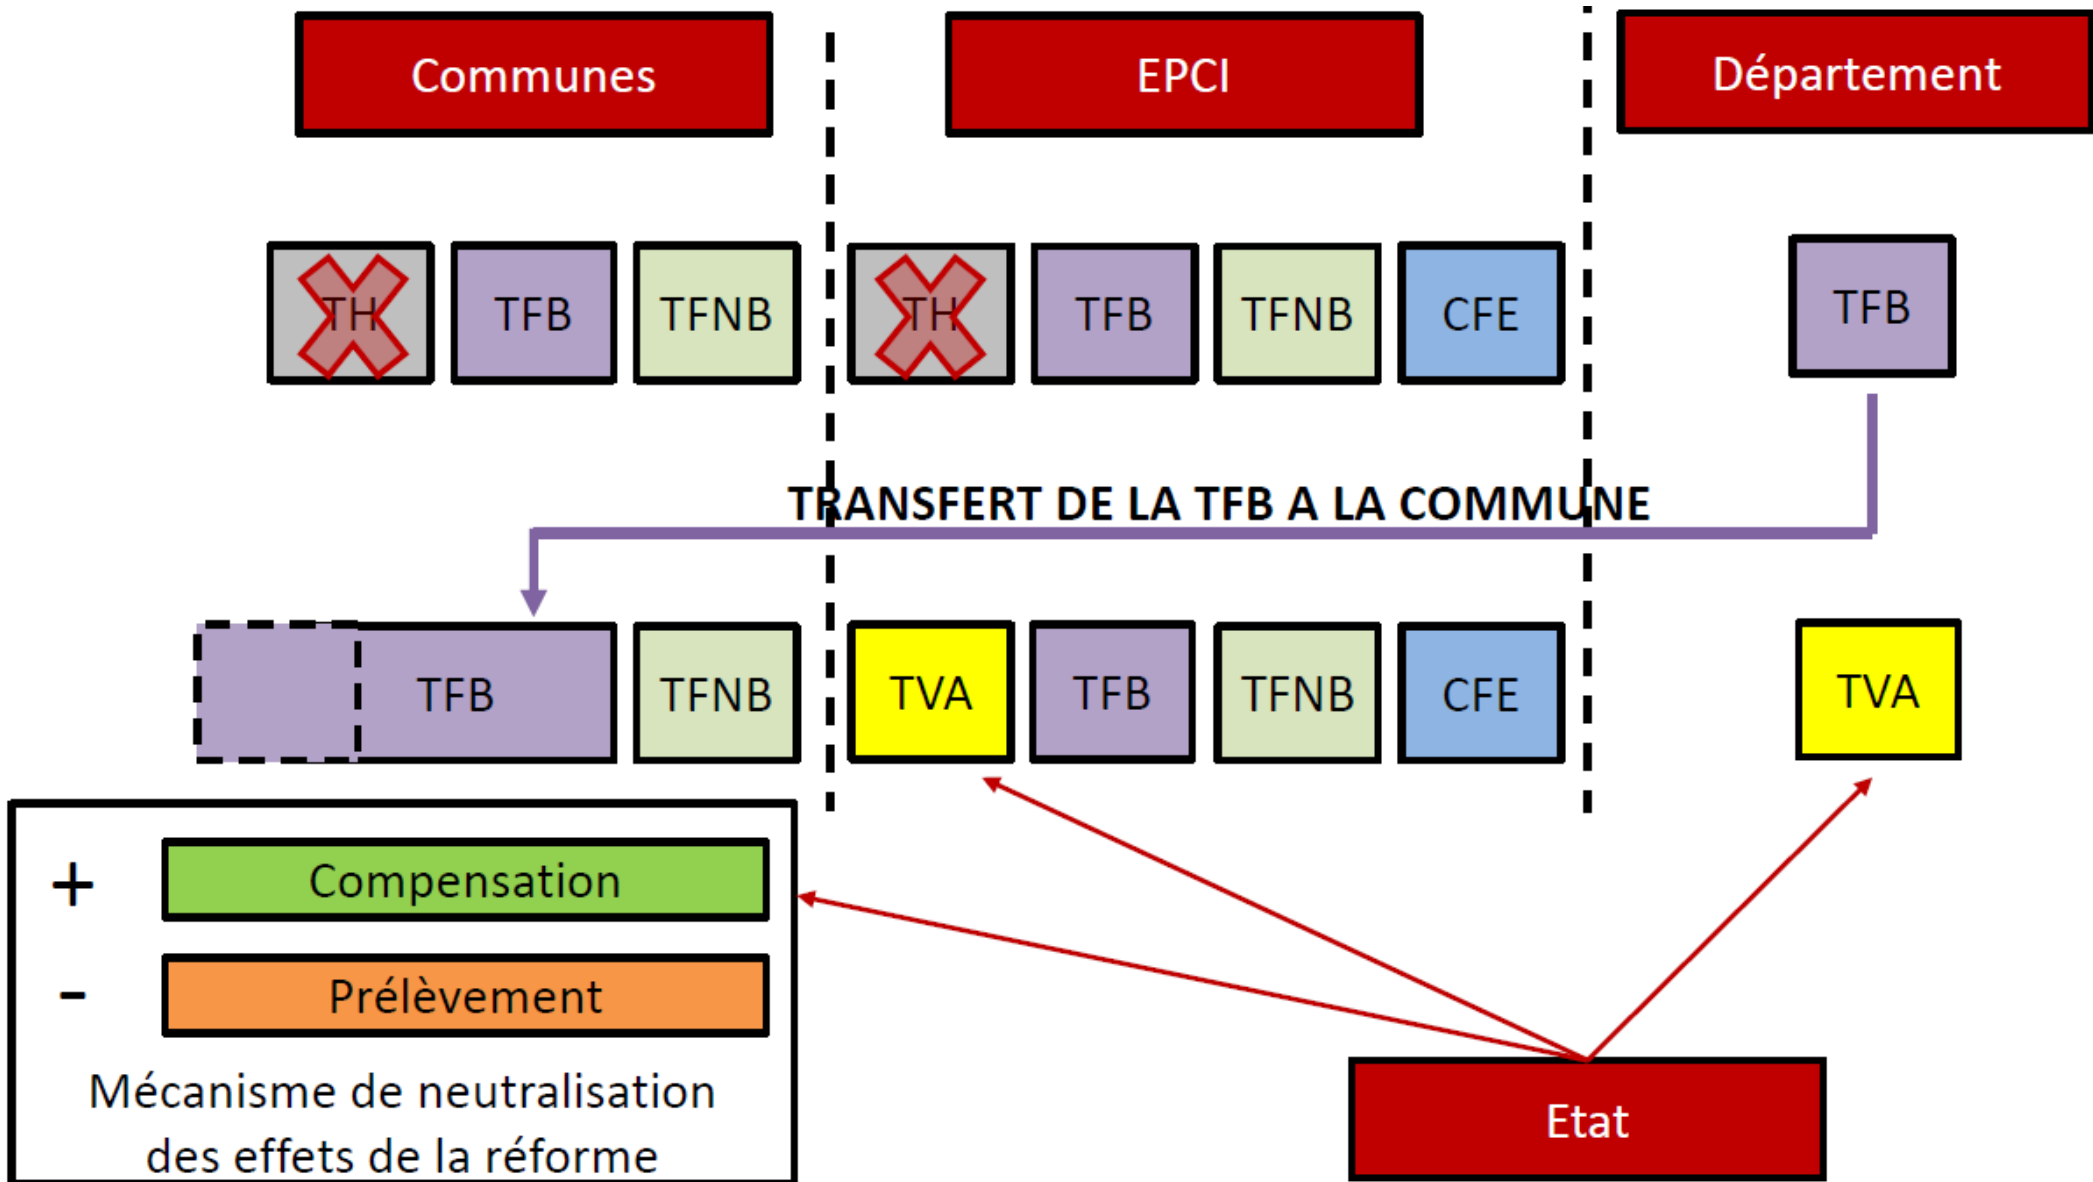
Communes

EPCI

Département

TH

TFB

TFNB

TH

TFB

TFNB

CFE

TFB

TRANSFERT DE LA TFB A LA COMMUNE

TFB

TFNB

TVA

TFB

TFNB

CFE

TVA

+

Compensation

-

Prélèvement

Mécanisme de neutralisation des effets de la réforme

Etat